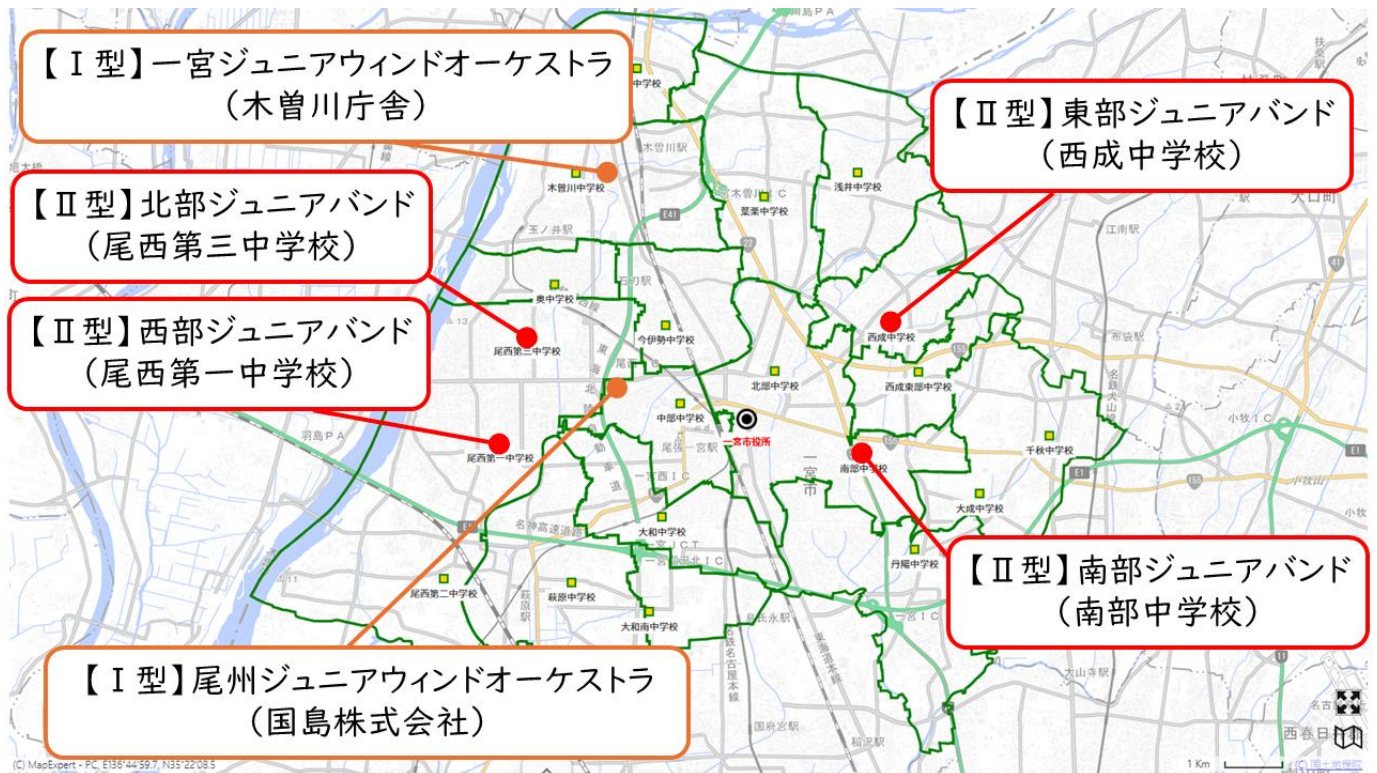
【Ⅰ型】一宮ジュニアウィンドオーケストラ
（木曽川庁舎）

【Ⅱ型】東部ジュニアバンド
（西成中学校）

【Ⅱ型】北部ジュニアバンド
（尾西第三中学校）

【Ⅱ型】西部ジュニアバンド
（尾西第一中学校）

【Ⅱ型】南部ジュニアバンド
（南部中学校）

【Ⅰ型】尾州ジュニアウィンドオーケストラ
（国島株式会社）

中学校
木曽川駅
木曽川中学校
木曽川IC
浅井中学校
葉栗中学校
玉ノ井駅
奥中学校
尾西第三中学校
今伊勢中学校
北部中学校
西成中学校
西成東部中学校
中部中学校
尾張一宮駅
一宮市役所
南部中学校
千秋中学校
尾西第一中学校
羽島PA
一宮西IC
大和中学校
大成中学校
丹陽中学校
尾西第二中学校
萩原中学校
大和南中学校
萩原駅
名神高速道路
一宮JCT
江南駅
布袋駅
小牧IC
国府宮駅
稲沢駅
島氏永駅
一宮IC
名鉄名古屋本線
東海道本線
E41
E1
一宮市
(C) MapExpert - PC, E136°44'59.7, N35°22'08.5
1 Km
(C) 国土地理院